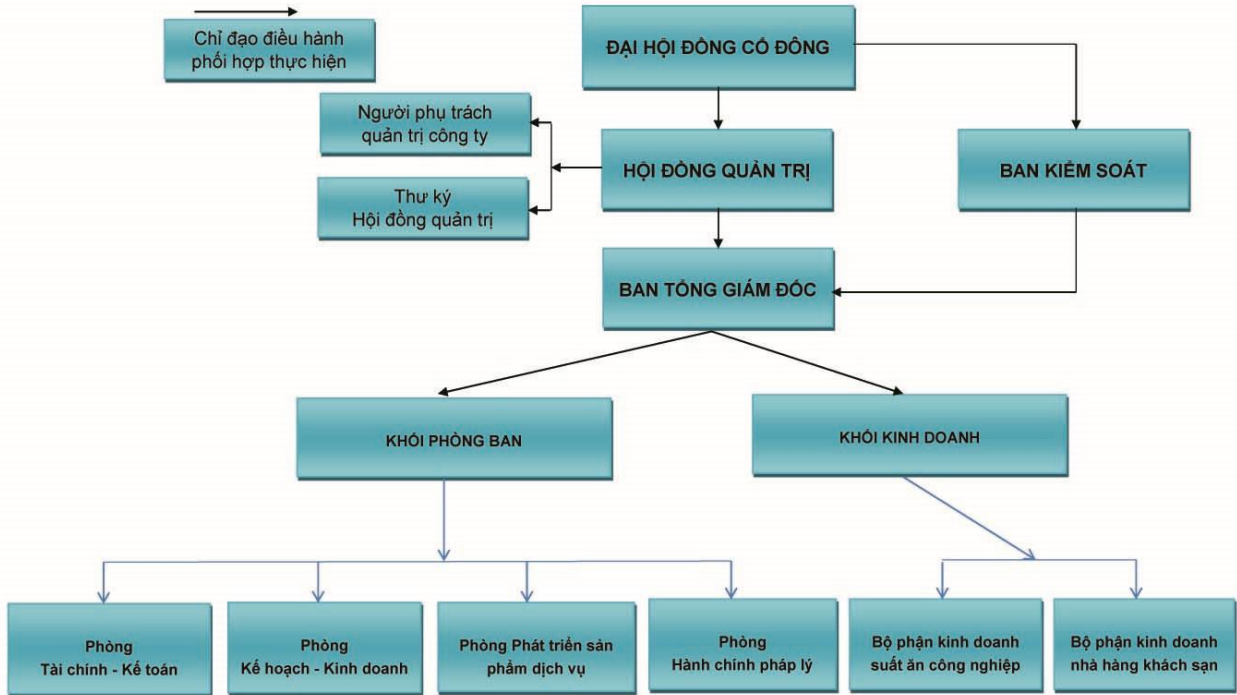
Chỉ đạo điều hành phối hợp thực hiện

ĐẠI HỘI ĐỒNG CỔ ĐÔNG

Người phụ trách quản trị công ty

Thư ký Hội đồng quản trị

HỘI ĐỒNG QUẢN TRỊ

BAN KIỂM SOÁT

BAN TỔNG GIÁM ĐỐC

KHỐI PHÒNG BAN

KHỐI KINH DOANH

Phòng Tài chính - Kế toán

Phòng Kế hoạch - Kinh doanh

Phòng Phát triển sản phẩm dịch vụ

Phòng Hành chính pháp lý

Bộ phận kinh doanh suất ăn công nghiệp

Bộ phận kinh doanh nhà hàng khách sạn